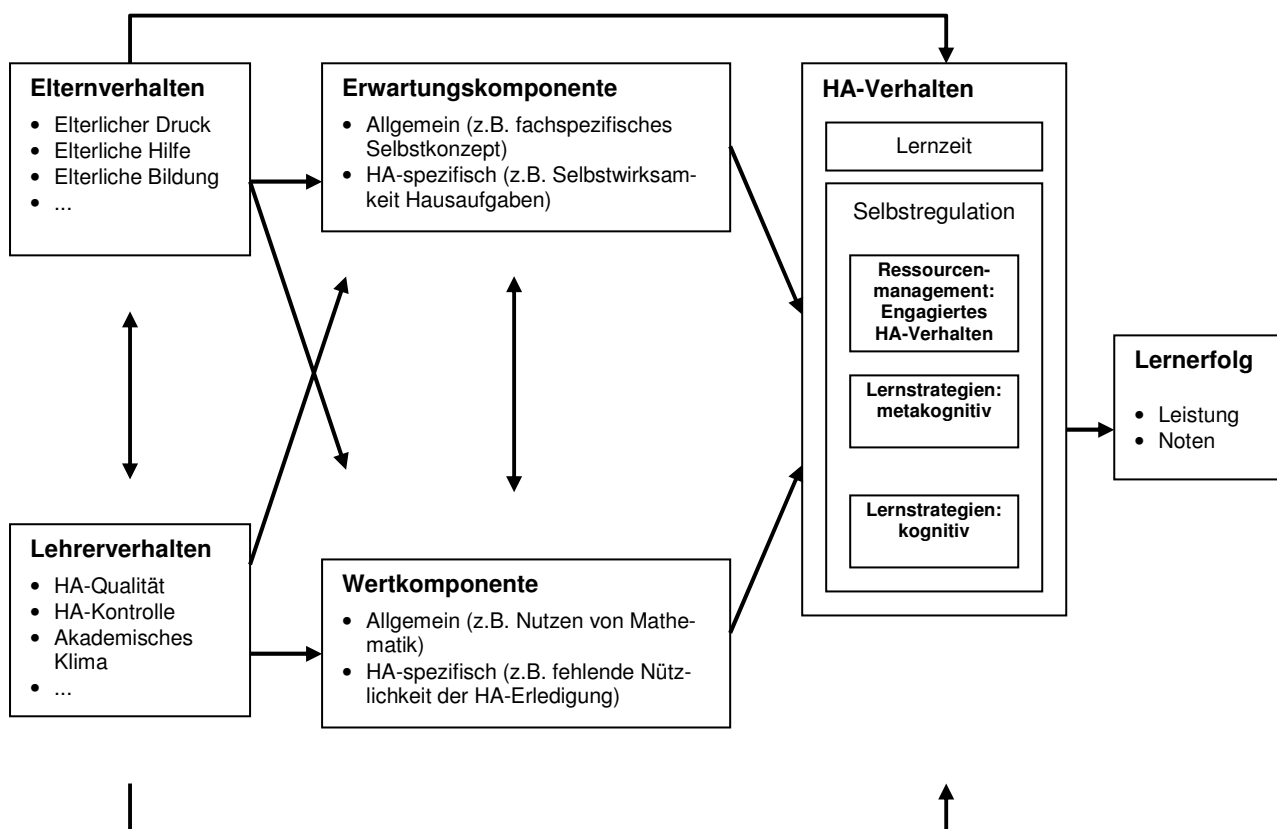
**Elternverhalten**
- Elterlicher Druck
- Elterliche Hilfe
- Elterliche Bildung
- ...

**Erwartungskomponente**
- Allgemein (z.B. fachspezifisches Selbstkonzept)
- HA-spezifisch (z.B. Selbstwirksamkeit Hausaufgaben)

**HA-Verhalten**

Lernzeit

Selbstregulation

**Ressourcenmanagement: Engagiertes HA-Verhalten**

**Lernstrategien: metakognitiv**

**Lernstrategien: kognitiv**

**Lernerfolg**
- Leistung
- Noten

**Lehrerverhalten**
- HA-Qualität
- HA-Kontrolle
- Akademisches Klima
- ...

**Wertkomponente**
- Allgemein (z.B. Nutzen von Mathematik)
- HA-spezifisch (z.B. fehlende Nützlichkeit der HA-Erledigung)